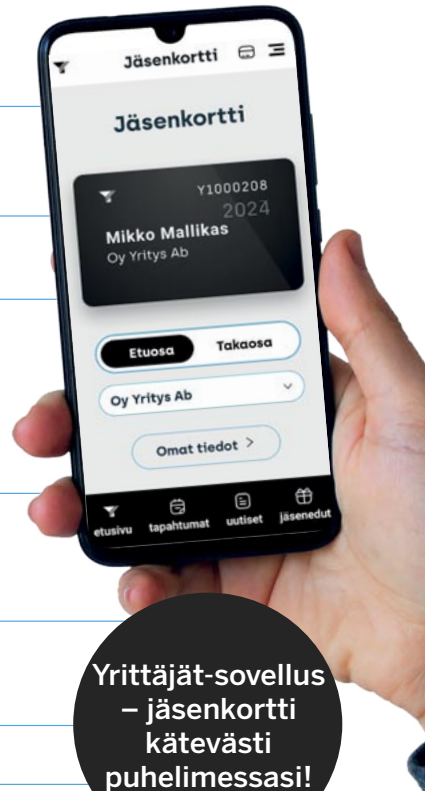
Jäsenkortti

Jäsenkortti

Y1000208
2024
Mikko Mallikas
Oy Yritys Ab

Etuosa
Takaosa

Oy Yritys Ab

Omat tiedot >

etusivu
tapahtumat
uutiset
jäsenedut

Yrittäjät-sovellus – jäsenkortti kätevästi puhelimessasi!